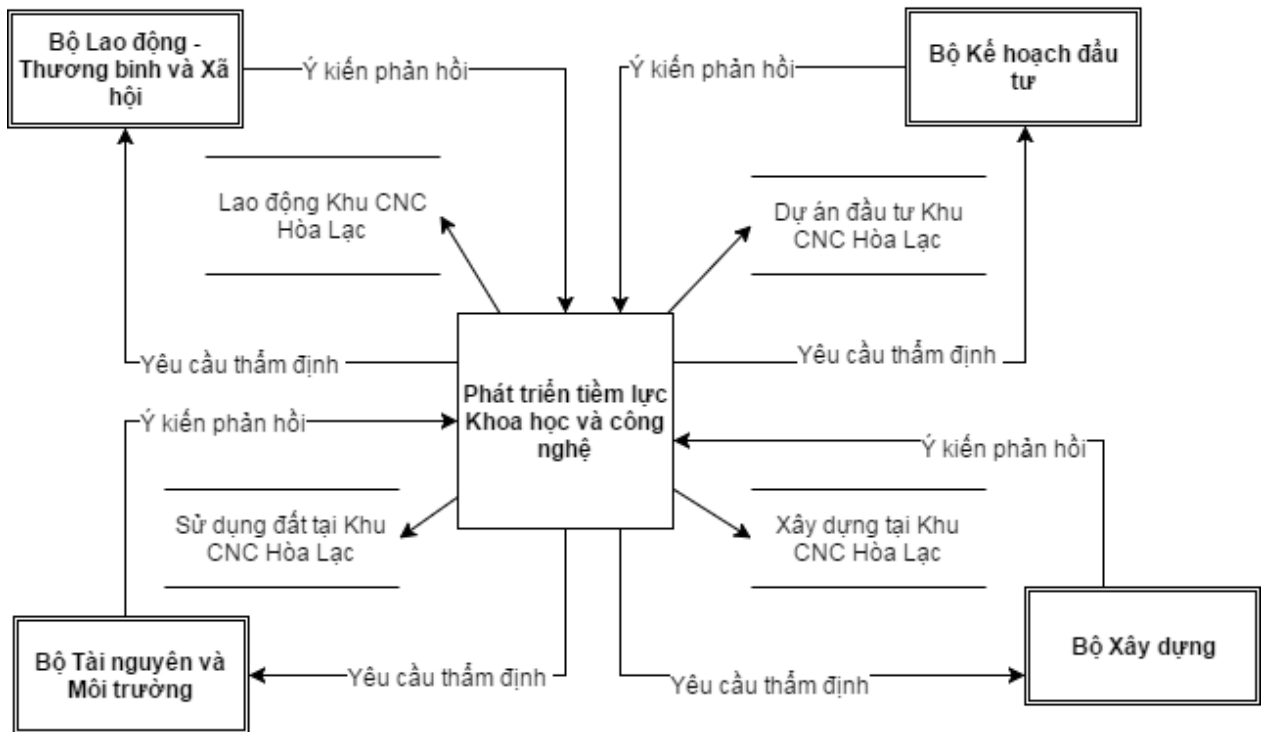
Bộ Lao động - Thương binh và Xã hội

Ý kiến phản hồi

Ý kiến phản hồi

Bộ Kế hoạch đầu tư

Lao động Khu CNC Hòa Lạc

Dự án đầu tư Khu CNC Hòa Lạc

Yêu cầu thẩm định

Yêu cầu thẩm định

Phát triển tiềm lực Khoa học và công nghệ

Ý kiến phản hồi

Ý kiến phản hồi

Sử dụng đất tại Khu CNC Hòa Lạc

Xây dựng tại Khu CNC Hòa Lạc

Bộ Tài nguyên và Môi trường

Yêu cầu thẩm định

Yêu cầu thẩm định

Bộ Xây dựng